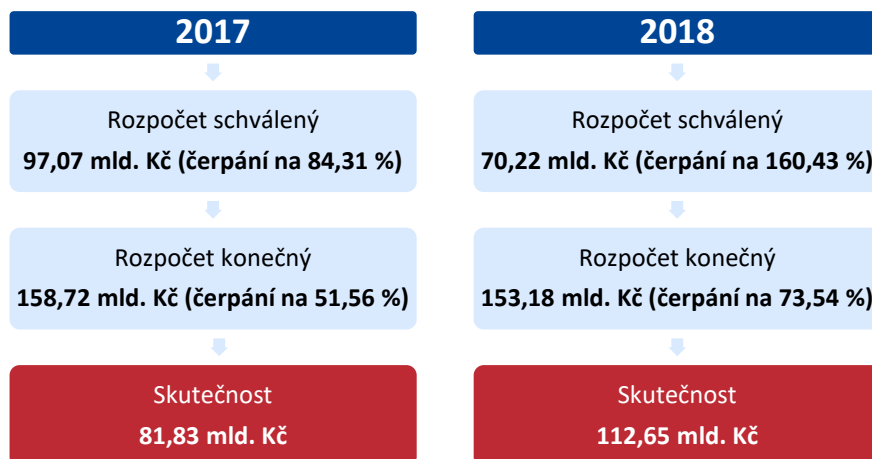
2017

Rozpočet schválený
97,07 mld. Kč (čerpání na 84,31 %)

Rozpočet konečný
158,72 mld. Kč (čerpání na 51,56 %)

Skutečnost
81,83 mld. Kč

2018

Rozpočet schválený
70,22 mld. Kč (čerpání na 160,43 %)

Rozpočet konečný
153,18 mld. Kč (čerpání na 73,54 %)

Skutečnost
112,65 mld. Kč